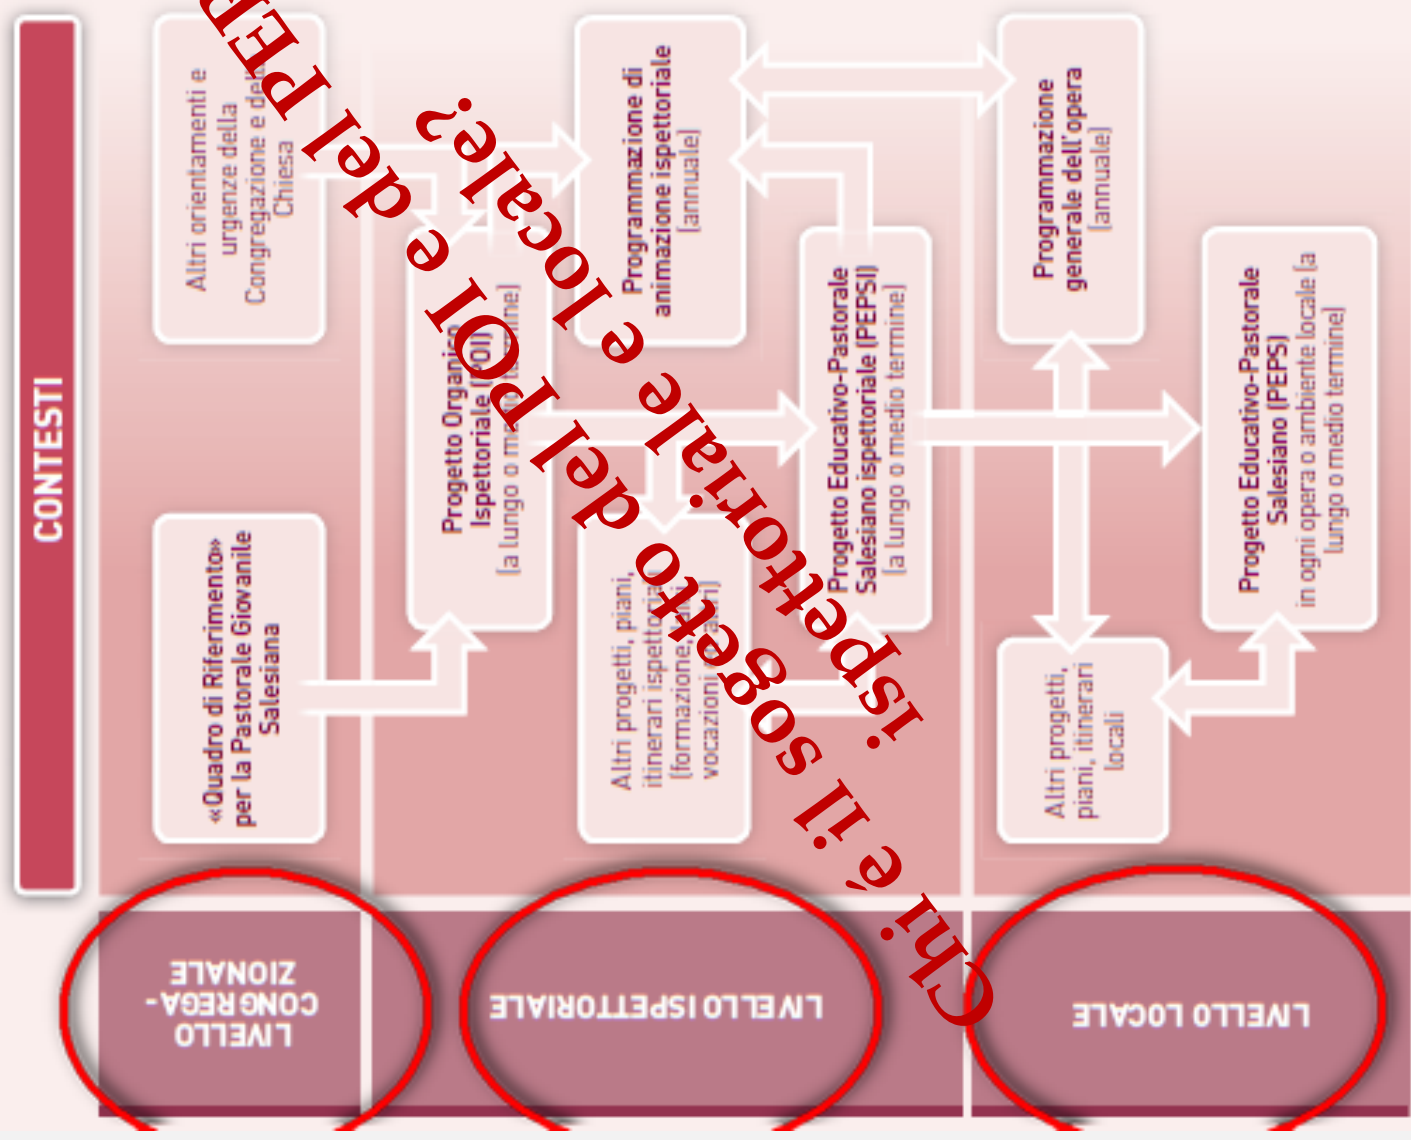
Chi è il soggetto del POI e del PEPS ispettoriale e locale?

CONTESTI

Altri orientamenti e urgenze della Congregazione e della Chiesa

«Quadro di Riferimento» per la Pastorale Giovanile Salesiana

Progetto Organico Ispettoriale (POI) [a lungo o medio termine]

Programmazione di animazione ispettoriale [annuale]

Altri progetti, piani, itinerari ispettoriali [formazione, laici, vocazioni, ecc.]

Progetto Educativo-Pastorale Salesiano ispettoriale (PEPSI) [a lungo o medio termine]

Programmazione generale dell'opera [annuale]

Altri progetti, piani, itinerari locali

Progetto Educativo-Pastorale Salesiano (PEPS) in ogni opera o ambiente locale [a lungo o medio termine]

LIVELLO CONGREGAZIONALE

LIVELLO ISPETTORIALE

LIVELLO LOCALE